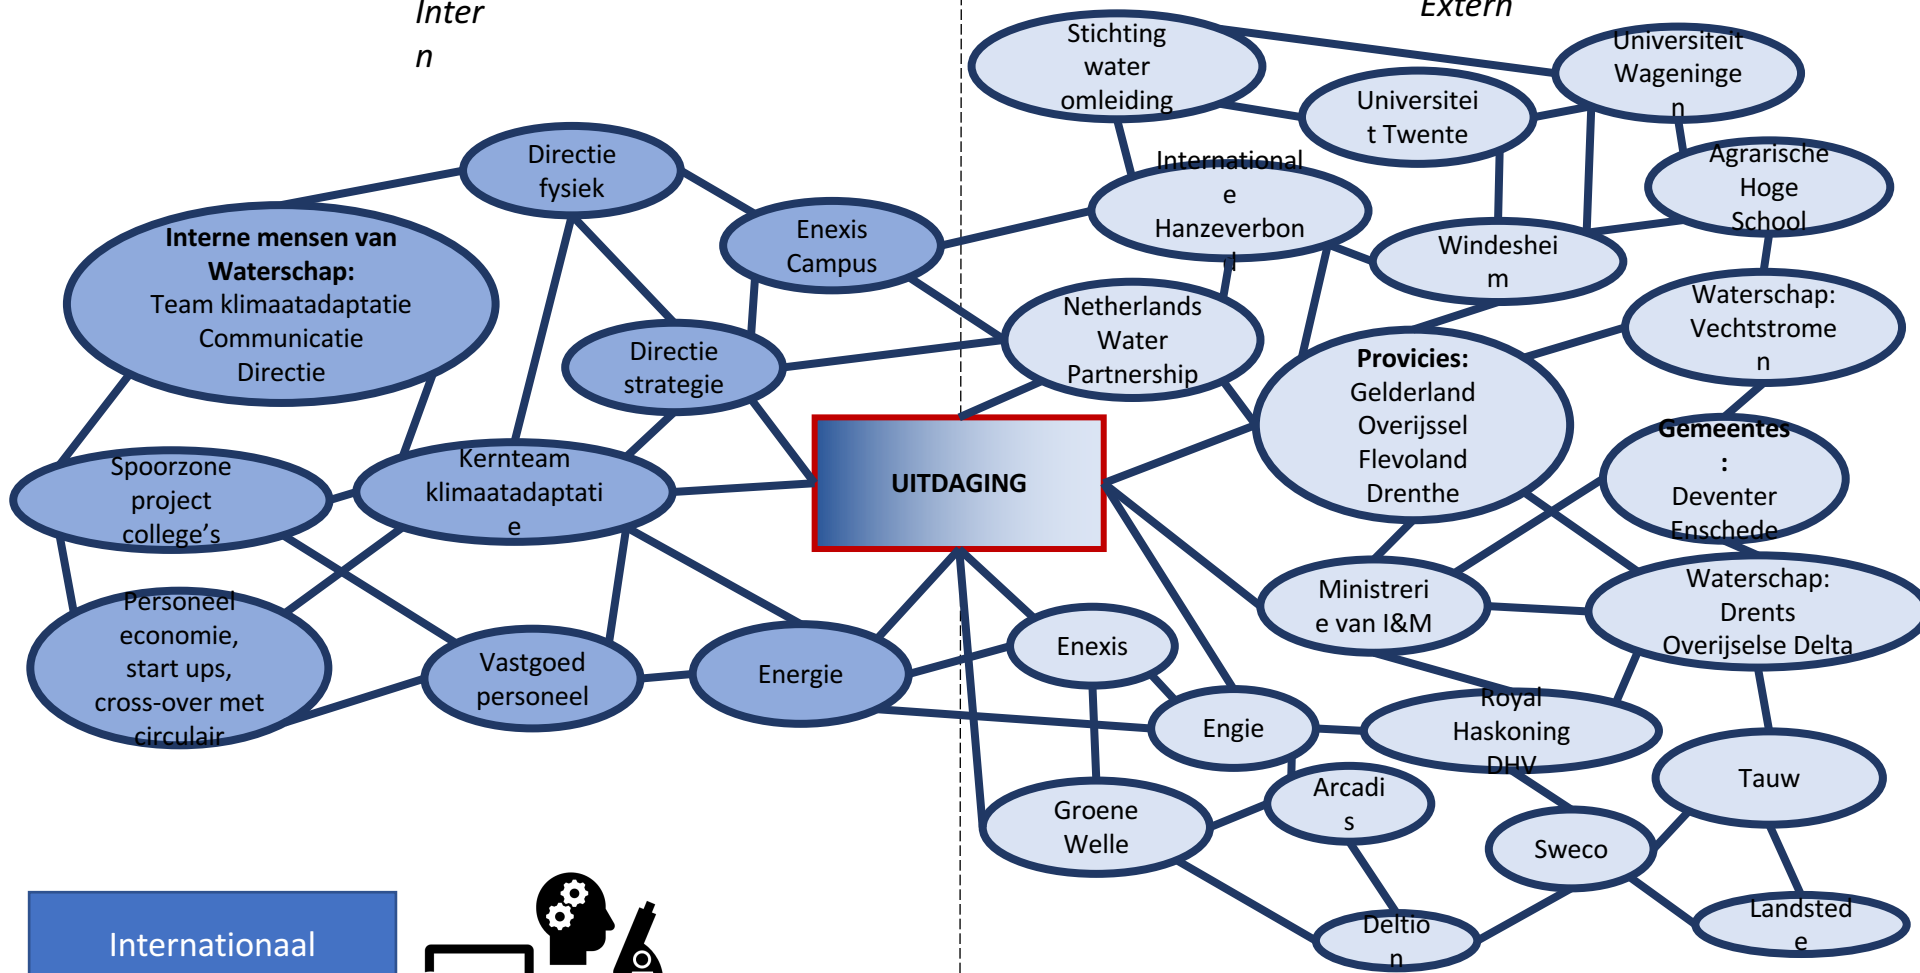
Intern

Extern

Stichting water omleiding

Universiteit Wageningen

Universiteit Twente

Directie fysiek

Agrarische Hoge School

International e Hanzeverbond

Enexis Campus

Windesheim

Interne mensen van Waterschap:
Team klimaatadaptatie
Communicatie
Directie

Waterschap: Vechtstromen

Netherlands Water Partnership

Directie strategie

Provicies:
Gelderland
Overijssel
Flevoland
Drenthe

Gemeentes:
Deventer
Enschede

Spoorzone project college's

Kernteam klimaatadaptatie

UITDAGING

Ministrerie van I&M

Waterschap: Drents Overijselse Delta

Personeel economie, start ups, cross-over met circulair

Vastgoed personeel

Energie

Enexis

Engie

Royal Haskoning DHV

Tauw

Arcadis

Groene Welle

Sweco

Deltion

Landstede

Internationaal